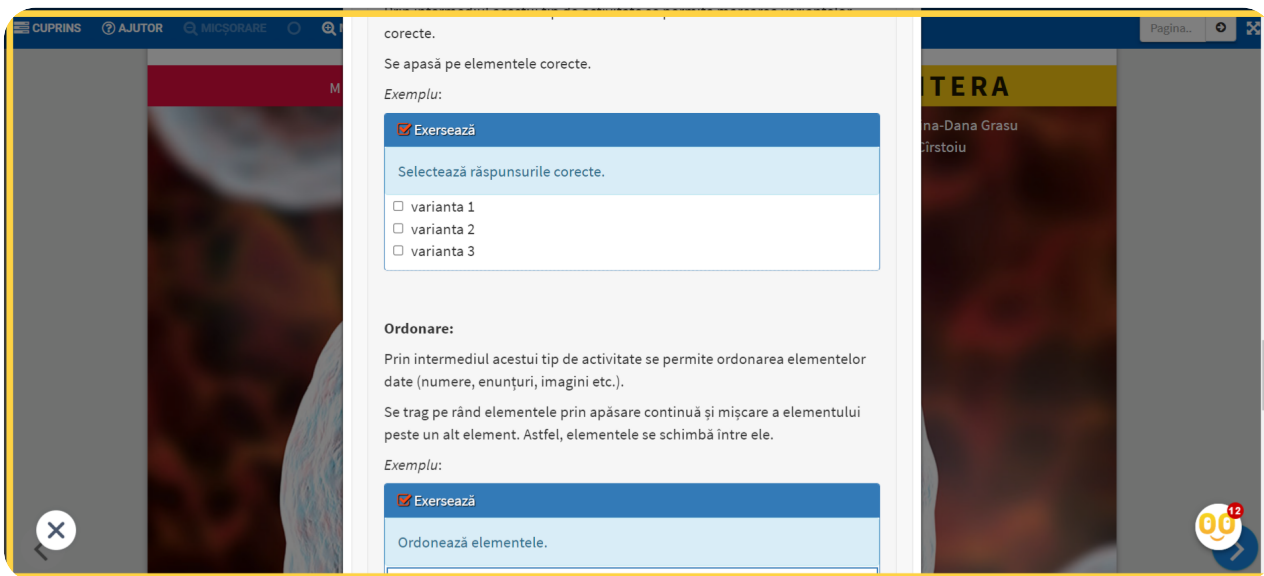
CUPRINS ? AJUTOR MICȘORARE

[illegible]
corecte.

Se apasă pe elementele corecte.

Exemplu:

Exersează

Selectează răspunsurile corecte.

varianta 1
varianta 2
varianta 3

Ordonare:

Prin intermediul acestui tip de activitate se permite ordonarea elementelor date (numere, enunțuri, imagini etc.).

Se trag pe rând elementele prin apăsare continuă și mișcare a elementului peste un alt element. Astfel, elementele se schimbă între ele.

Exemplu:

Exersează

Ordonează elementele.

M

TERA
na-Dana Grasu
Cîrstoiu

Pagina..

12